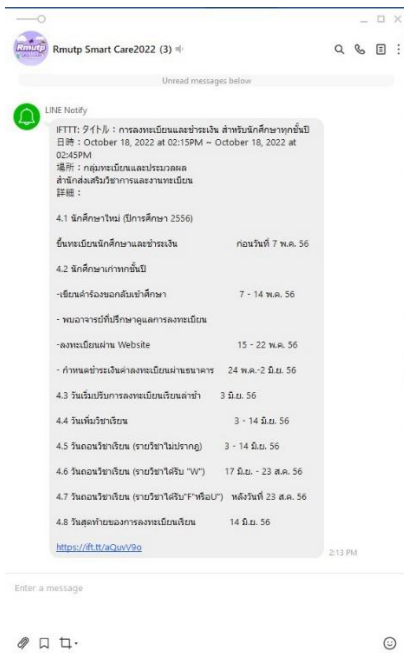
Rmutp Smart Care2022 (3)

Unread messages below

LINE Notify

IFTTT: タイトル : การลงทะเบียนและชำระเงิน สำหรับนักศึกษาทุกชั้นปี
日時 : October 18, 2022 at 02:15PM ~ October 18, 2022 at 02:45PM
場所 : กลุ่มทะเบียนและประมวลผล สำนักส่งเสริมวิชาการและงานทะเบียน
詳細 :

4.1 นักศึกษาใหม่ (ปีการศึกษา 2556)

ขึ้นทะเบียนนักศึกษาและชำระเงิน ก่อนวันที่ 7 พ.ค. 56

4.2 นักศึกษาเก่าทุกชั้นปี

-เขียนคำร้องขอกลับเข้าศึกษา 7 - 14 พ.ค. 56

- พบอาจารย์ที่ปรึกษาดูแลการลงทะเบียน

-ลงทะเบียนผ่าน Website 15 - 22 พ.ค. 56

- กำหนดชำระเงินค่าลงทะเบียนผ่านธนาคาร 24 พ.ค.-2 มิ.ย. 56

4.3 วันเริ่มบริการลงทะเบียนเรียนล่าช้า 3 มิ.ย. 56

4.4 วันเพิ่มวิชาเรียน 3 - 14 มิ.ย. 56

4.5 วันถอนวิชาเรียน (รายวิชาไม่ปรากฏ) 3 - 14 มิ.ย. 56

4.6 วันถอนวิชาเรียน (รายวิชาได้รับ "W") 17 มิ.ย. - 23 ส.ค. 56

4.7 วันถอนวิชาเรียน (รายวิชาได้รับ"F"หรือU") หลังวันที่ 23 ส.ค. 56

4.8 วันสุดท้ายของการลงทะเบียนเรียน 14 มิ.ย. 56

https://ift.tt/aQuvV9o

2:13 PM

Enter a message